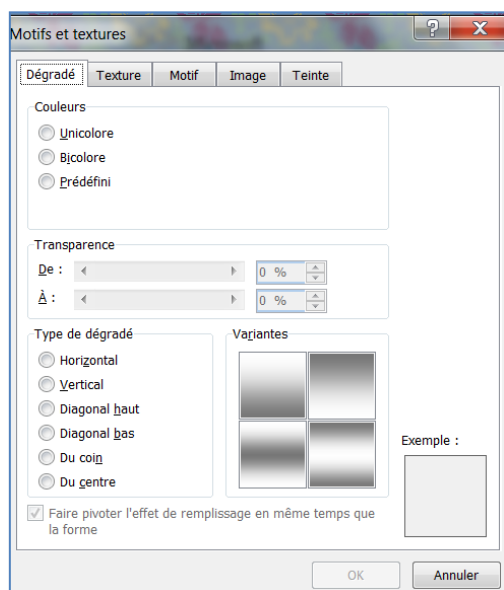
Motifs et textures

?
X

Dégradé
Texture
Motif
Image
Teinte

Couleurs
Unicolore
Bicolore
Prédéfini

Transparence
De :
0 %
À :
0 %

Type de dégradé
Horizontal
Vertical
Diagonal haut
Diagonal bas
Du coin
Du centre

Variantes

Exemple :

Faire pivoter l'effet de remplissage en même temps que la forme

OK
Annuler